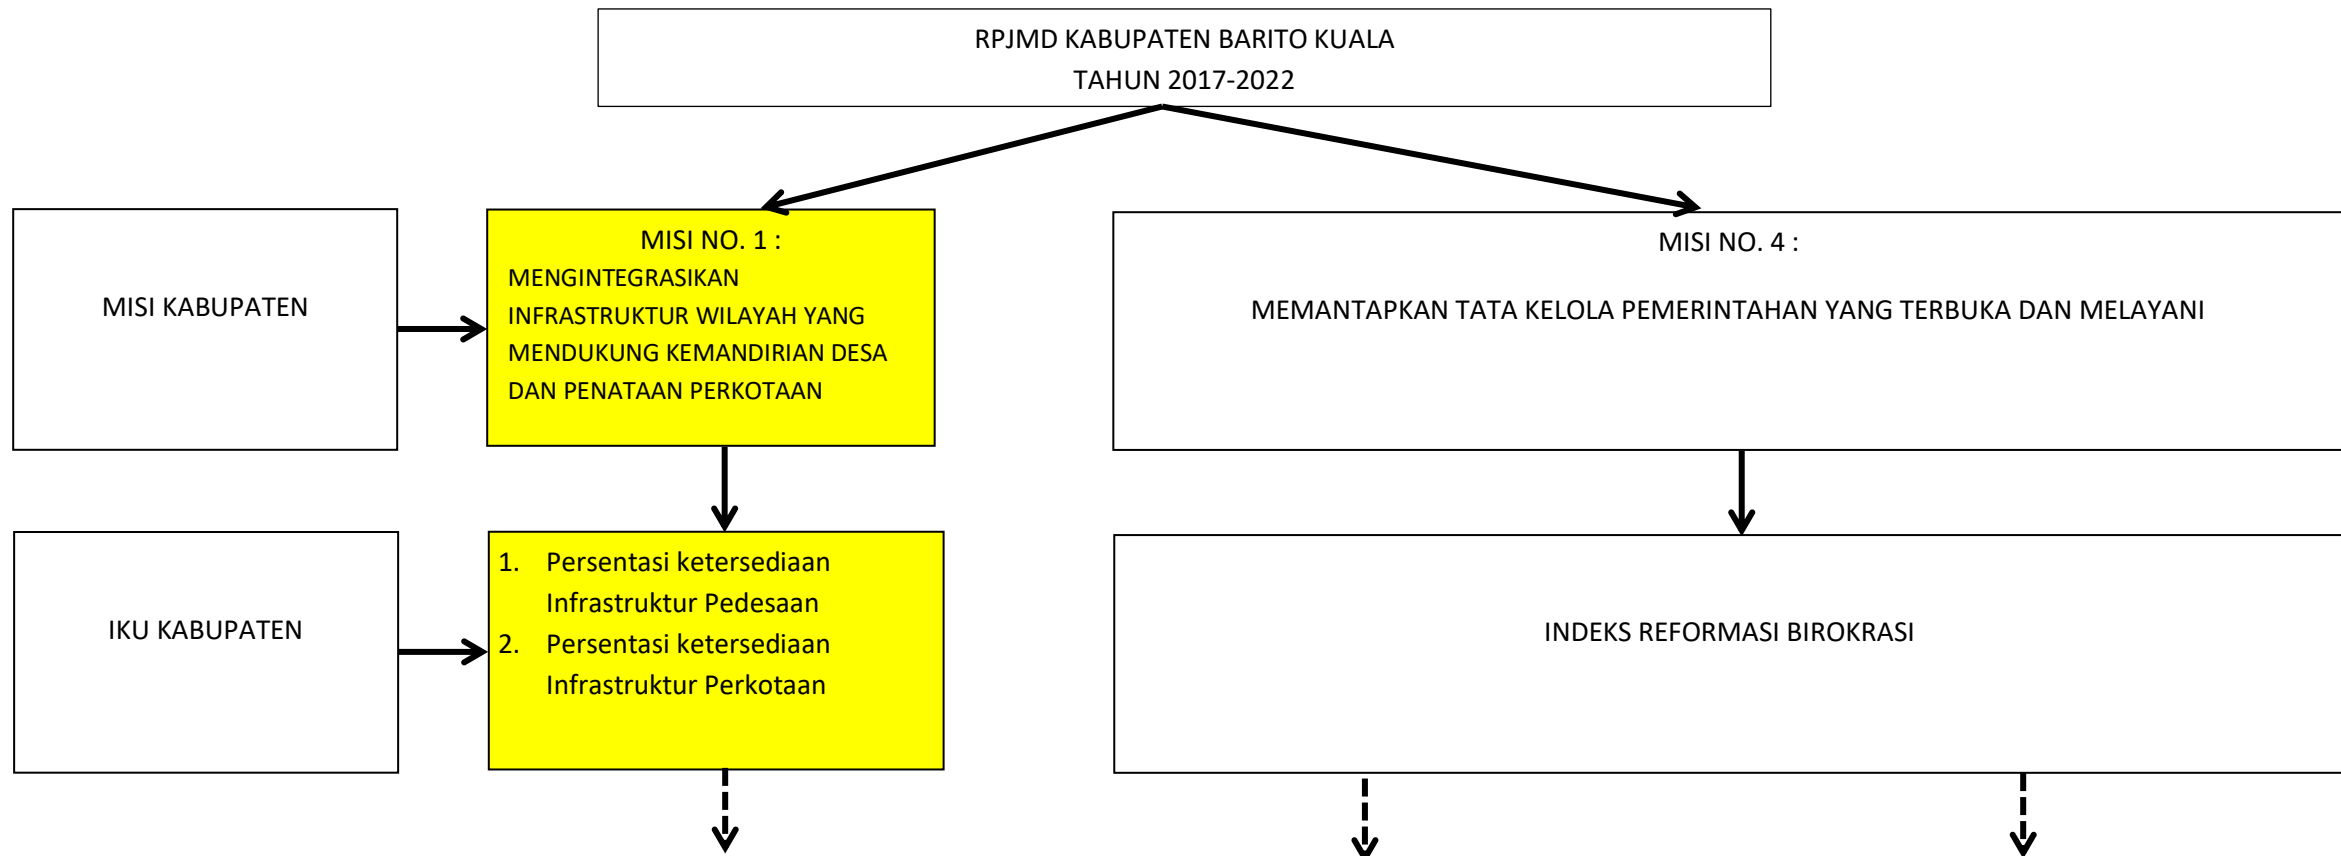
RPJMD KABUPATEN BARITO KUALA
TAHUN 2017-2022

MISI KABUPATEN

MISI NO. 1 :
MENGINTEGRASIKAN INFRASTRUKTUR WILAYAH YANG MENDUKUNG KEMANDIRIAN DESA DAN PENATAAN PERKOTAAN

MISI NO. 4 :

MEMANTAPKAN TATA KELOLA PEMERINTAHAN YANG TERBUKA DAN MELAYANI

IKU KABUPATEN

1. Persentasi ketersediaan Infrastruktur Pedesaan
2. Persentasi ketersediaan Infrastruktur Perkotaan

INDEKS REFORMASI BIROKRASI